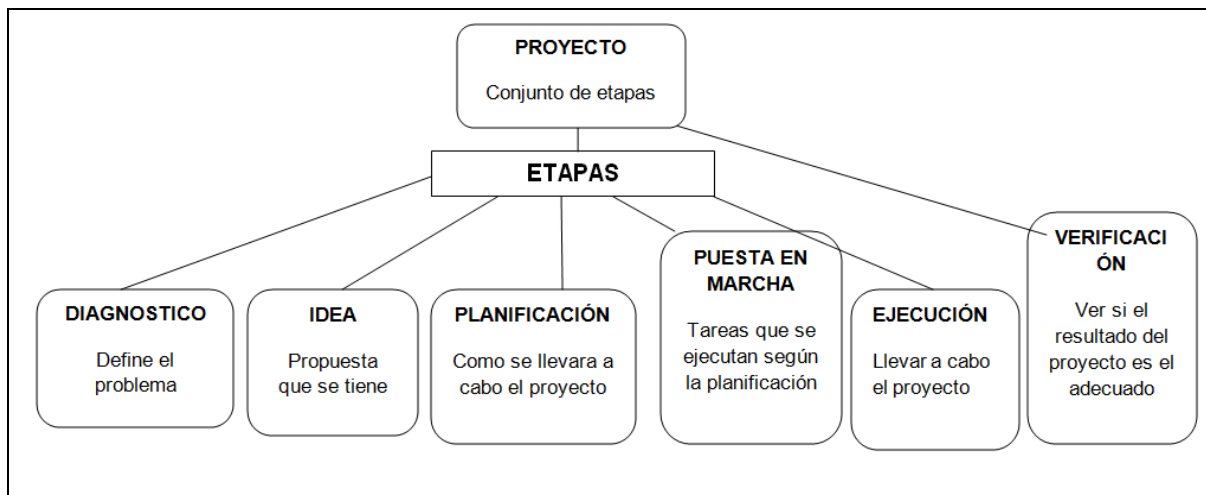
PROYECTO

Conjunto de etapas

ETAPAS

DIAGNOSTICO

Define el problema

IDEA

Propuesta que se tiene

PLANIFICACIÓN

Como se llevara a cabo el proyecto

PUESTA EN MARCHA

Tareas que se ejecutan según la planificación

EJECUCIÓN

Llevar a cabo el proyecto

VERIFICACI ÓN

Ver si el resultado del proyecto es el adecuado